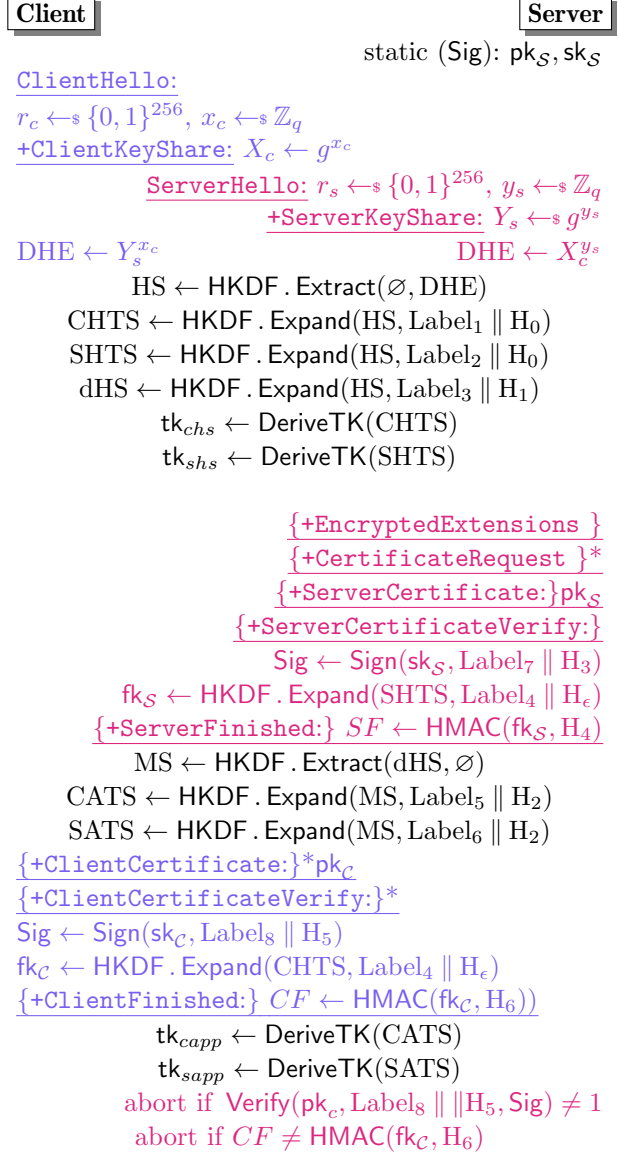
Client

Server

static (Sig): $\mathsf{pk}_{\mathcal{S}}, \mathsf{sk}_{\mathcal{S}}$

ClientHello:

$r_c \leftarrow_{\$} \{0,1\}^{256},\ x_c \leftarrow_{\$} \mathbb{Z}_q$

+ClientKeyShare: $X_c \leftarrow g^{x_c}$

ServerHello: $r_s \leftarrow_{\$} \{0,1\}^{256},\ y_s \leftarrow_{\$} \mathbb{Z}_q$

+ServerKeyShare: $Y_s \leftarrow_{\$} g^{y_s}$

$\mathrm{DHE} \leftarrow Y_s^{x_c}$

$\mathrm{DHE} \leftarrow X_c^{y_s}$

$\mathrm{HS} \leftarrow \mathsf{HKDF.Extract}(\varnothing, \mathrm{DHE})$

$\mathrm{CHTS} \leftarrow \mathsf{HKDF.Expand}(\mathrm{HS}, \mathrm{Label}_1 \parallel \mathrm{H}_0)$

$\mathrm{SHTS} \leftarrow \mathsf{HKDF.Expand}(\mathrm{HS}, \mathrm{Label}_2 \parallel \mathrm{H}_0)$

$\mathrm{dHS} \leftarrow \mathsf{HKDF.Expand}(\mathrm{HS}, \mathrm{Label}_3 \parallel \mathrm{H}_1)$

$\mathsf{tk}_{chs} \leftarrow \mathsf{DeriveTK}(\mathrm{CHTS})$

$\mathsf{tk}_{shs} \leftarrow \mathsf{DeriveTK}(\mathrm{SHTS})$

{+EncryptedExtensions }

{+CertificateRequest }*

{+ServerCertificate:}$\mathsf{pk}_{\mathcal{S}}$

{+ServerCertificateVerify:}

$\mathsf{Sig} \leftarrow \mathsf{Sign}(\mathsf{sk}_{\mathcal{S}}, \mathrm{Label}_7 \parallel \mathrm{H}_3)$

$\mathsf{fk}_{\mathcal{S}} \leftarrow \mathsf{HKDF.Expand}(\mathrm{SHTS}, \mathrm{Label}_4 \parallel \mathrm{H}_\epsilon)$

{+ServerFinished:} $SF \leftarrow \mathsf{HMAC}(\mathsf{fk}_{\mathcal{S}}, \mathrm{H}_4)$

$\mathrm{MS} \leftarrow \mathsf{HKDF.Extract}(\mathrm{dHS}, \varnothing)$

$\mathrm{CATS} \leftarrow \mathsf{HKDF.Expand}(\mathrm{MS}, \mathrm{Label}_5 \parallel \mathrm{H}_2)$

$\mathrm{SATS} \leftarrow \mathsf{HKDF.Expand}(\mathrm{MS}, \mathrm{Label}_6 \parallel \mathrm{H}_2)$

{+ClientCertificate:}*$\mathsf{pk}_{\mathcal{C}}$

{+ClientCertificateVerify:}*

$\mathsf{Sig} \leftarrow \mathsf{Sign}(\mathsf{sk}_{\mathcal{C}}, \mathrm{Label}_8 \parallel \mathrm{H}_5)$

$\mathsf{fk}_{\mathcal{C}} \leftarrow \mathsf{HKDF.Expand}(\mathrm{CHTS}, \mathrm{Label}_4 \parallel \mathrm{H}_\epsilon)$

{+ClientFinished:} $CF \leftarrow \mathsf{HMAC}(\mathsf{fk}_{\mathcal{C}}, \mathrm{H}_6))$

$\mathsf{tk}_{capp} \leftarrow \mathsf{DeriveTK}(\mathrm{CATS})$

$\mathsf{tk}_{sapp} \leftarrow \mathsf{DeriveTK}(\mathrm{SATS})$

abort if $\mathsf{Verify}(\mathsf{pk}_c, \mathrm{Label}_8 \parallel \|\mathrm{H}_5, \mathsf{Sig}) \neq 1$

abort if $CF \neq \mathsf{HMAC}(\mathsf{fk}_{\mathcal{C}}, \mathrm{H}_6)$